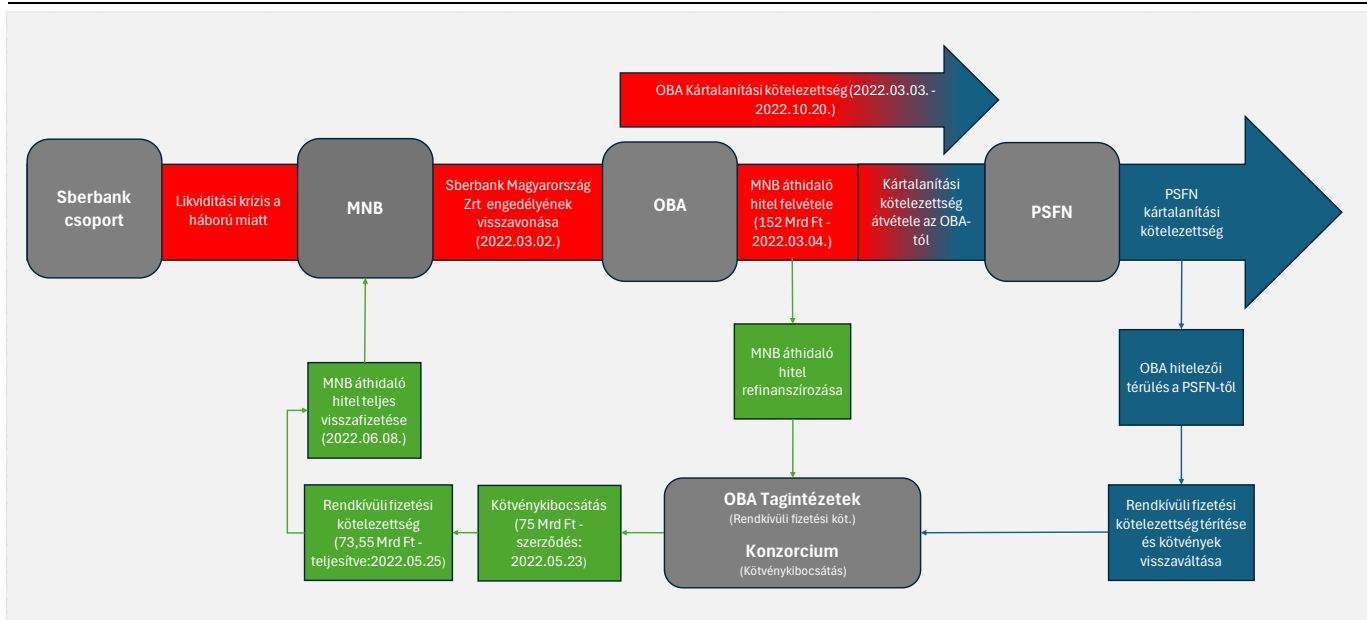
OBA Kártalanítási kötelezettség (2022.03.03. - 2022.10.20.)

Sberbank csoport

Likviditási krízis a háború miatt

MNB

Sberbank Magyarország Zrt engedélyének visszavonása (2022.03.02.)

OBA

MNB áthidaló hitel felvétele (152 Mrd Ft - 2022.03.04.)

Kártalanítási kötelezettség átvétele az OBA-tól

PSFN

PSFN kártalanítási kötelezettség

MNB áthidaló hitel teljes visszafizetése (2022.06.08.)

MNB áthidaló hitel refinanszírozása

OBA hitelezői térülés a PSFN-től

Rendkívüli fizetési kötelezettség (73,55 Mrd Ft - teljesítve:2022.05.25)

Kötvénykibocsátás (75 Mrd Ft - szerződés: 2022.05.23)

OBA Tagintézetek
(Rendkívüli fizetési köt.)

Konzorcium
(Kötvénykibocsátás)

Rendkívüli fizetési kötelezettség térítése és kötvények visszaváltása